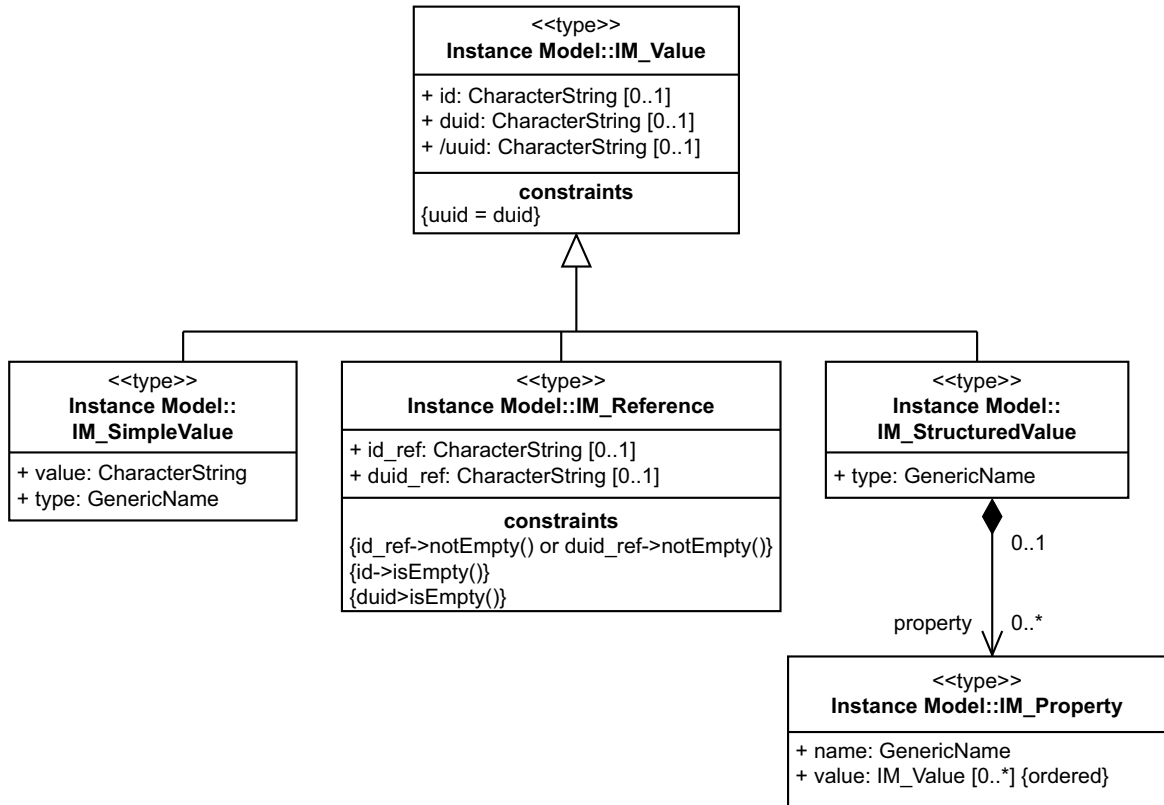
<<type>>
**Instance Model::IM_Value**

+ id: CharacterString [0..1]
+ duid: CharacterString [0..1]
+ /uuid: CharacterString [0..1]

**constraints**
{uuid = duid}

<<type>>
**Instance Model::IM_SimpleValue**

+ value: CharacterString
+ type: GenericName

<<type>>
**Instance Model::IM_Reference**

+ id_ref: CharacterString [0..1]
+ duid_ref: CharacterString [0..1]

**constraints**
{id_ref->notEmpty() or duid_ref->notEmpty()}
{id->isEmpty()}
{duid>isEmpty()}

<<type>>
**Instance Model::IM_StructuredValue**

+ type: GenericName

0..1

property 0..*

<<type>>
**Instance Model::IM_Property**

+ name: GenericName
+ value: IM_Value [0..*] {ordered}